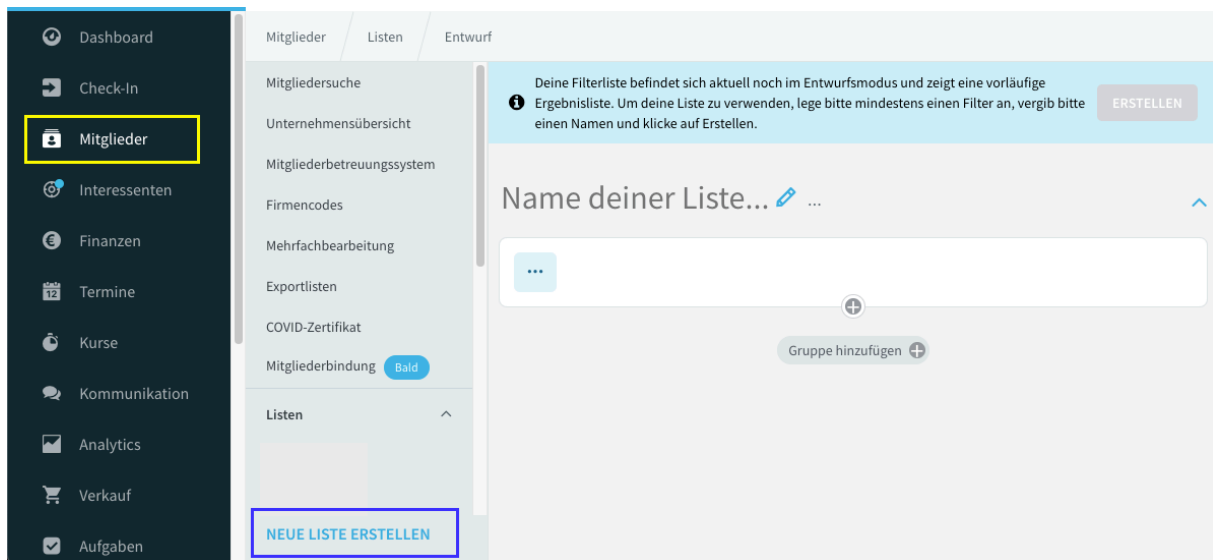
Dashboard
Check-In
Mitglieder
Interessenten
Finanzen
Termine
Kurse
Kommunikation
Analytics
Verkauf
Aufgaben

Mitglieder
Listen
Entwurf

Mitgliedersuche
Unternehmensübersicht
Mitgliederbetreuungssystem
Firmencodes
Mehrfachbearbeitung
Exportlisten
COVID-Zertifikat
Mitgliederbindung Bald
Listen
NEUE LISTE ERSTELLEN

Deine Filterliste befindet sich aktuell noch im Entwurfsmodus und zeigt eine vorläufige Ergebnisliste. Um deine Liste zu verwenden, lege bitte mindestens einen Filter an, vergib bitte einen Namen und klicke auf Erstellen.

ERSTELLEN

Name deiner Liste... ...

...

Gruppe hinzufügen